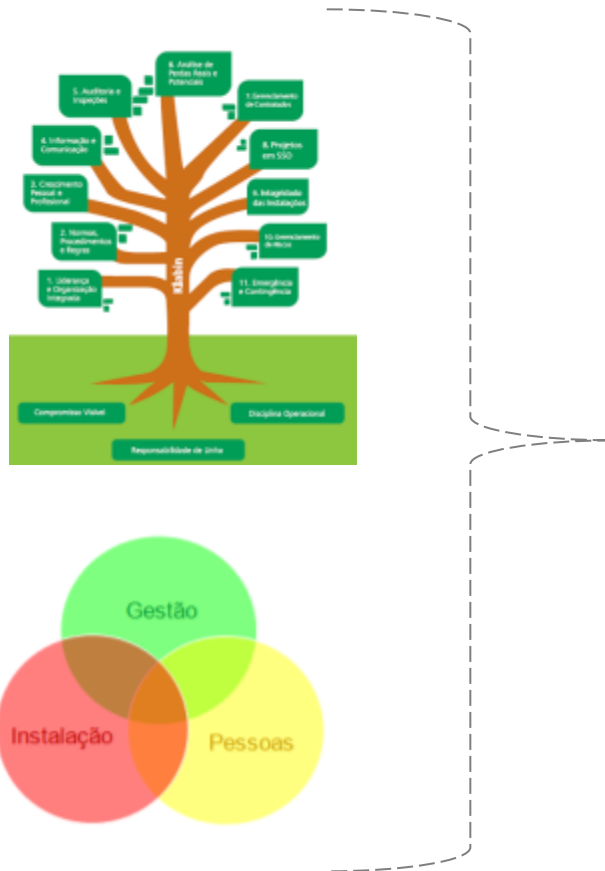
6. Análise de Perdas Reais e Potenciais

5. Auditoria e Inspeções

7. Gerenciamento de Contratadas

4. Informação e Comunicação

8. Projetos em SSO

3. Crescimento Pessoal e Profissional

9. Integridade das Instalações

2. Normas, Procedimentos e Regras

10. Gerenciamento de Riscos

1. Liderança e Organização Integrada

11. Emergência e Contingência

Klabin

Compromisso Visível

Disciplina Operacional

Responsabilidade de Linha

Gestão

Instalação

Pessoas